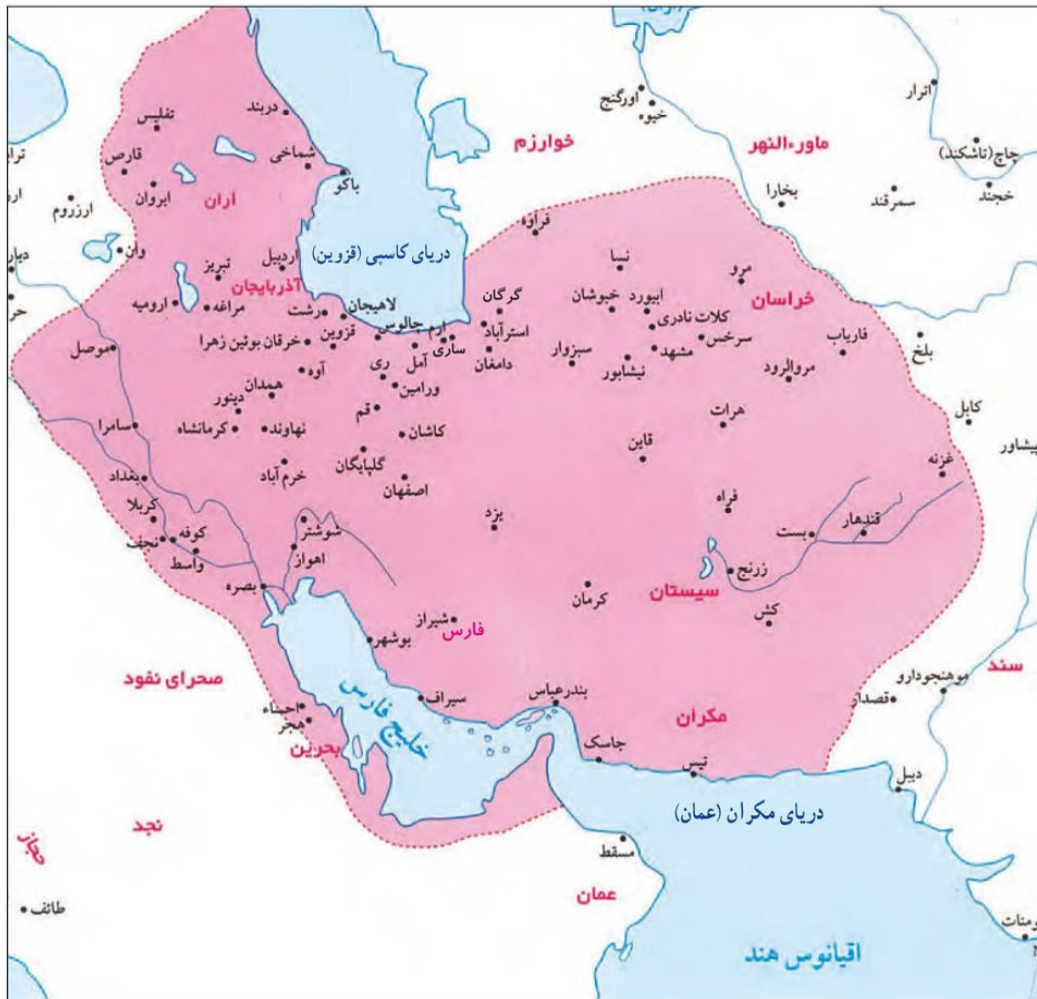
دربند
تفلیس
شماخی
قارص
اران
باکو
ایروان
ارزروم
وان
دریای کاسپی (قزوین)
تبریز
اردبیل
آذربایجان
مراغه
ارومیه
رشت
لاهیجان
موصل
خرقان بوئین زهرا
قزوین
چالوس
ارم
ساری
آمل
آوه
ری
ورامین
همدان
دینور
کرمانشاه
نهاوند
قم
سامرا
کاشان
گلپایگان
خرم آباد
بغداد
اصفهان
کربلا
کوفه
نجف
واسط
شوشتر
اهواز
بصره
یزد
شیراز
فارس
بوشهر
کرمان
سیستان
زرنج
بست
قندهار
کش
فراه
قاین
هرات
غزنه
کابل
پیشاور
بلغ
فاریاب
مروالرود
مرو
خراسان
سرخس
مشهد
کلات نادری
نیشابور
ابیورد
خبوشان
سبزوار
نسا
دامغان
استرآباد
گرگان
فراوه
خوارزم
اورگنج
خیوه
ماوراءالنهر
بخارا
سمرقند
اترار
چاچ (تاشکند)
خجند
صحرای نفود
احساء
هجر
بحرین
خلیج فارس
سیراف
بندرعباس
جاسک
مکران
تیس
قصدار
موهنجودارو
سند
دیبل
دریای مکران (عمان)
مسقط
عمان
نجد
حجاز
طائف
اقیانوس هند